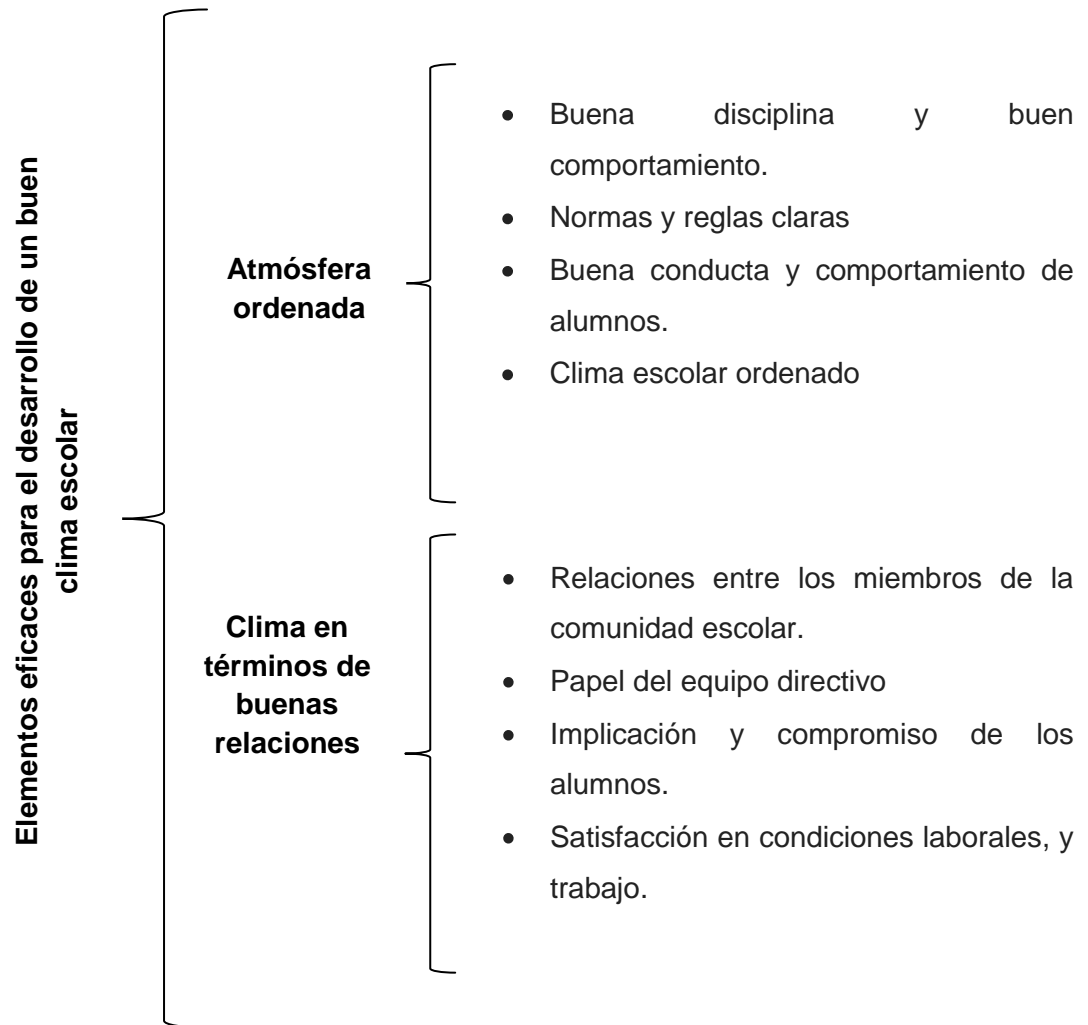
Elementos eficaces para el desarrollo de un buen clima escolar

Atmósfera ordenada

- Buena disciplina y buen comportamiento.
- Normas y reglas claras
- Buena conducta y comportamiento de alumnos.
- Clima escolar ordenado

Clima en términos de buenas relaciones

- Relaciones entre los miembros de la comunidad escolar.
- Papel del equipo directivo
- Implicación y compromiso de los alumnos.
- Satisfacción en condiciones laborales, y trabajo.